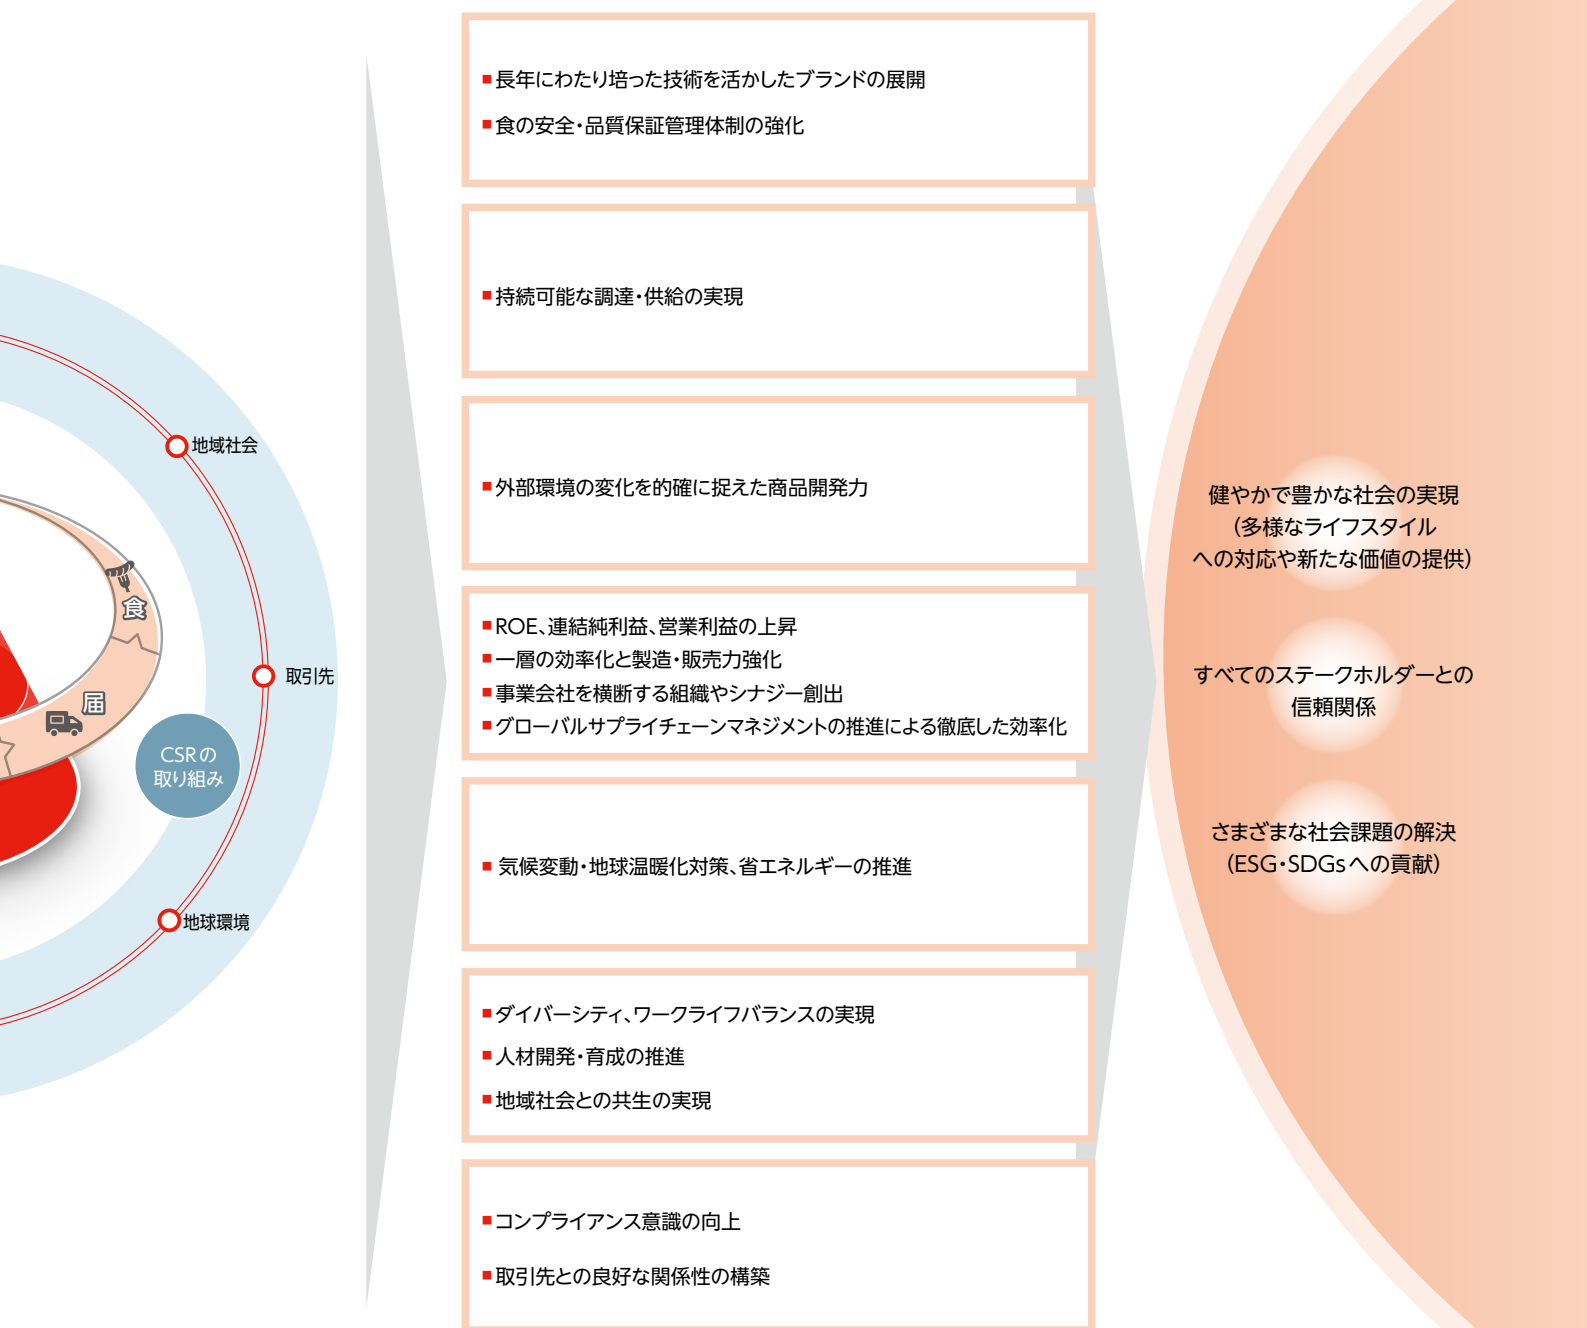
地域社会

食

取引先

届

CSRの
取り組み

地球環境

■長年にわたり培った技術を活かしたブランドの展開

■食の安全・品質保証管理体制の強化

■持続可能な調達・供給の実現

■外部環境の変化を的確に捉えた商品開発力

■ROE、連結純利益、営業利益の上昇
■一層の効率化と製造・販売力強化
■事業会社を横断する組織やシナジー創出
■グローバルサプライチェーンマネジメントの推進による徹底した効率化

■ 気候変動・地球温暖化対策、省エネルギーの推進

■ダイバーシティ、ワークライフバランスの実現

■人材開発・育成の推進

■地域社会との共生の実現

■コンプライアンス意識の向上

■取引先との良好な関係性の構築

健やかで豊かな社会の実現
(多様なライフスタイル
への対応や新たな価値の提供)

すべてのステークホルダーとの
信頼関係

さまざまな社会課題の解決
(ESG・SDGsへの貢献)